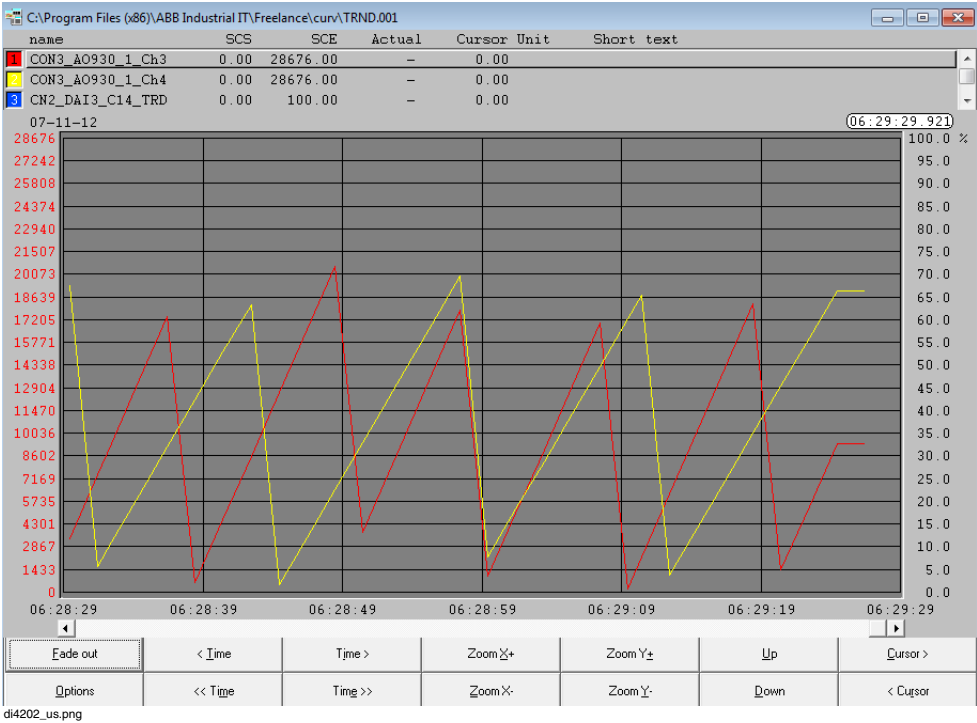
C:\Program Files (x86)\ABB Industrial IT\Freelance\curv\TRND.001

| | name | SCS | SCE | Actual | Cursor | Unit | Short text |
|---|---|---|---|---|---|---|---|
| 1 | CON3_AO930_1_Ch3 | 0.00 | 28676.00 | – | 0.00 | | |
| 2 | CON3_AO930_1_Ch4 | 0.00 | 28676.00 | – | 0.00 | | |
| 3 | CN2_DAI3_C14_TRD | 0.00 | 100.00 | – | 0.00 | | |

07-11-12

06:29:29.921

28676
27242
25808
24374
22940
21507
20073
18639
17205
15771
14338
12904
11470
10036
8602
7169
5735
4301
2867
1433
0

100.0 %
95.0
90.0
85.0
80.0
75.0
70.0
65.0
60.0
55.0
50.0
45.0
40.0
35.0
30.0
25.0
20.0
15.0
10.0
5.0
0.0

06:28:29 06:28:39 06:28:49 06:28:59 06:29:09 06:29:19 06:29:29

Fade out | < Time | Time > | Zoom X+ | Zoom Y+ | Up | Cursor >
Options | << Time | Time >> | Zoom X- | Zoom Y- | Down | < Cursor

di4202_us.png